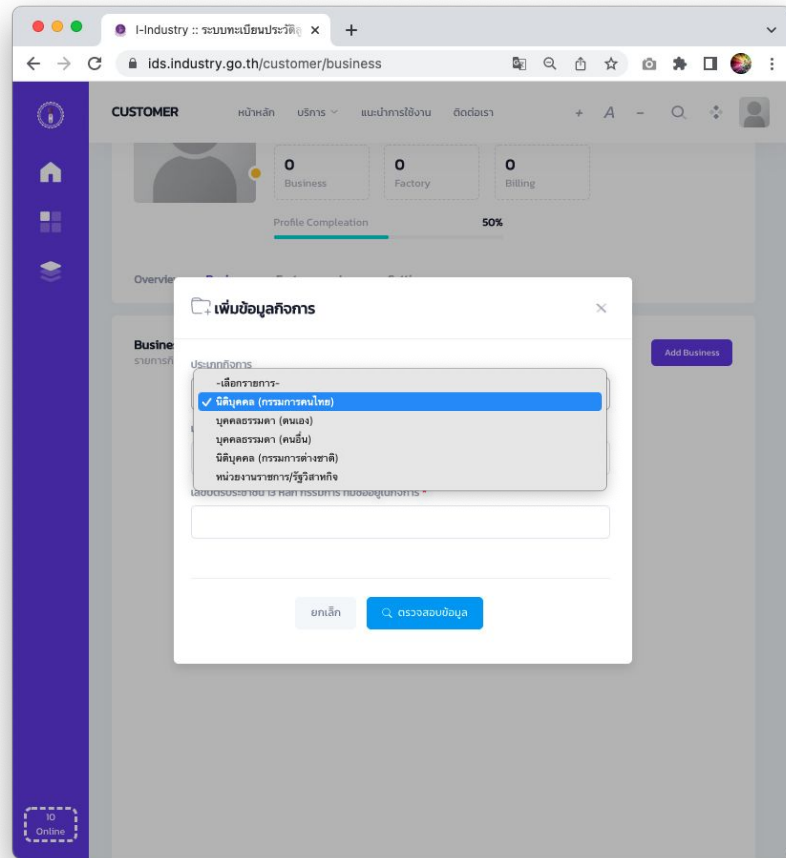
I-Industry :: ระบบทะเบียนประวัติ

ids.industry.go.th/customer/business

CUSTOMER หน้าหลัก บริการ แนะนำการใช้งาน ติดต่อเรา

0 Business
0 Factory
0 Billing

Profile Compleation 50%

Overvie

Busine
รายการกิ

Add Business

เพิ่มข้อมูลกิจการ

ประเภทกิจการ

-เลือกรายการ-
✓ นิติบุคคล (กรรมการคนไทย)
บุคคลธรรมดา (ตนเอง)
บุคคลธรรมดา (คนอื่น)
นิติบุคคล (กรรมการต่างชาติ)
หน่วยงานราชการ/รัฐวิสาหกิจ

เลขบัตรประชาชน 13 หลัก กรรมการ ที่มีชื่ออยู่ในกิจการ *

ยกเลิก

ตรวจสอบข้อมูล

10 Online